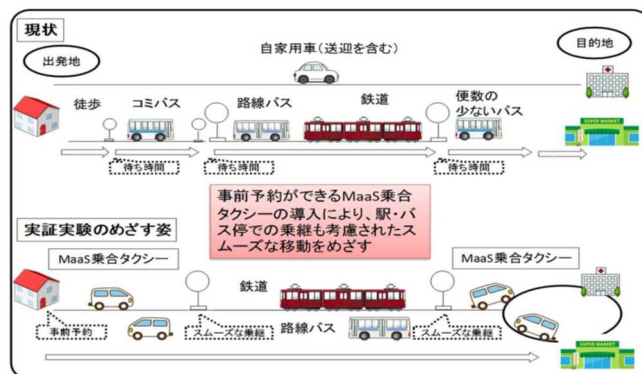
現状

出発地

自家用車（送迎を含む）

目的地

徒歩

コミバス

路線バス

鉄道

便数の少ないバス

待ち時間

待ち時間

待ち時間

SUPER MARKET

事前予約ができるMaaS乗合タクシーの導入により、駅・バス停での乗継も考慮されたスムーズな移動をめざす

実証実験のめざす姿

MaaS乗合タクシー

MaaS乗合タクシー

鉄道

事前予約

スムーズな乗継

路線バス

スムーズな乗継

SUPER MARKET